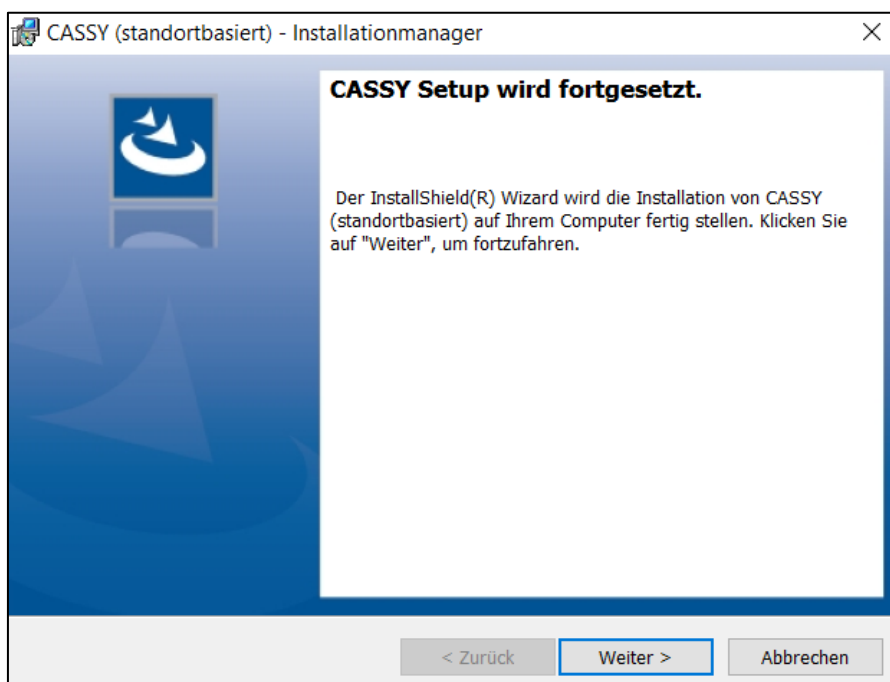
CASSY (standortbasiert) - Installationmanager

×

CASSY Setup wird fortgesetzt.

Der InstallShield(R) Wizard wird die Installation von CASSY (standortbasiert) auf Ihrem Computer fertig stellen. Klicken Sie auf "Weiter", um fortzufahren.

< Zurück

Weiter >

Abbrechen